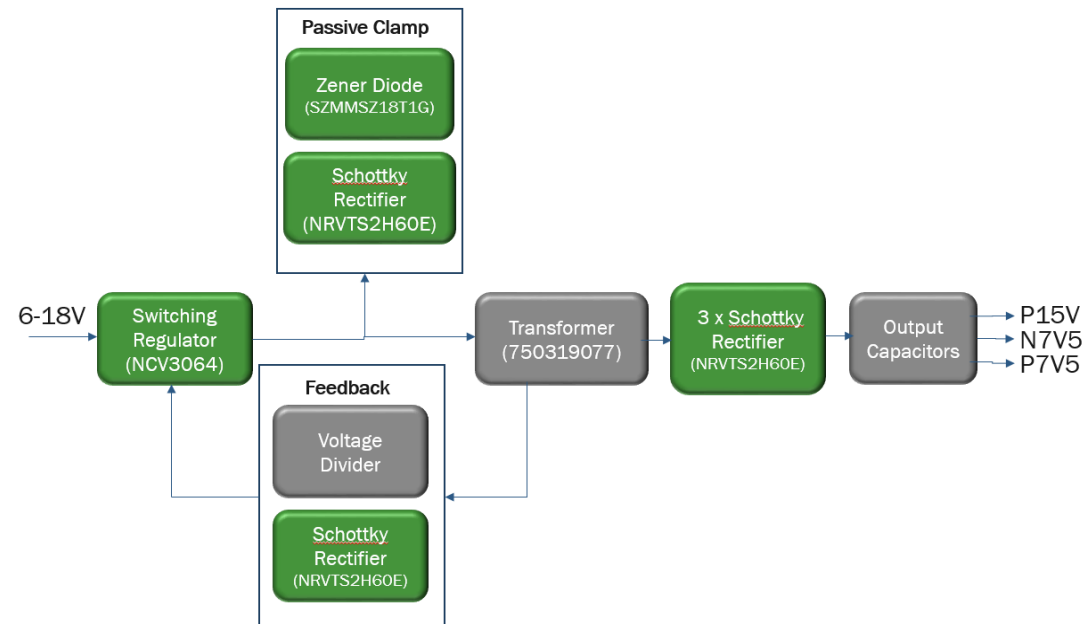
Passive Clamp

Zener Diode
(SZMMSZ18T1G)

Schottky Rectifier
(NRVTS2H60E)

6-18V

Switching Regulator
(NCV3064)

Transformer
(750319077)

3 x Schottky Rectifier
(NRVTS2H60E)

Output Capacitors

P15V
N7V5
P7V5

Feedback

Voltage Divider

Schottky Rectifier
(NRVTS2H60E)